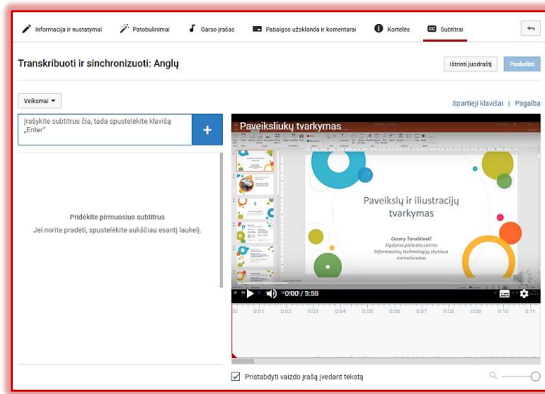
Informacija ir nustatymai
Patobulinimai
Garso įrašas
Pabaigos užsklanda ir komentarai
Kortelės
Subtitrai

Transkribuoti ir sinchronizuoti: Anglų

Ištrinti juodraštį
Paskelbti

Veiksmai

Spartieji klavišai | Pagalba

Įrašykite subtitrus čia, tada spustelėkite klavišą „Enter“

Paveikslųkų tvarkymas

Pridėkite pirmuosius subtitrus
Jei norite pradėti, spustelėkite aukščiau esantį laukelį.

Paveikslų ir iliustracijų tvarkymas

0:00 / 5:58

Pristabdyti vaizdo įrašą įvedant tekstą